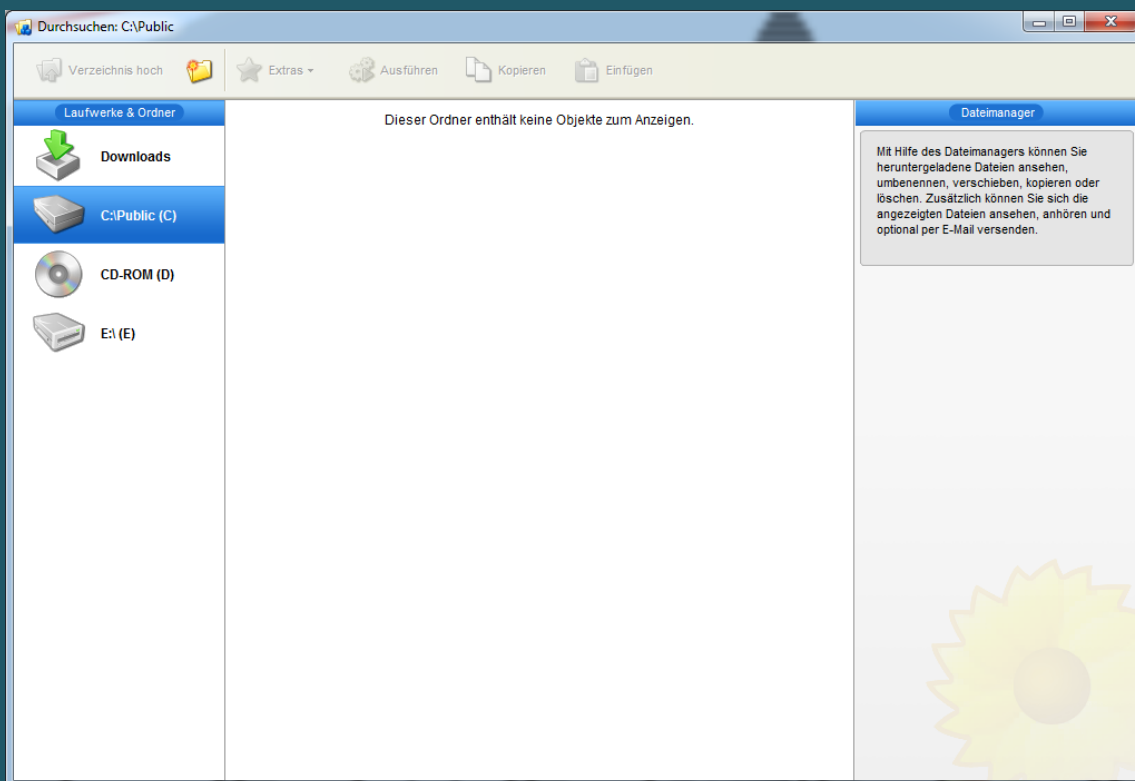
Durchsuchen: C:\Public

Verzeichnis hoch
Extras
Ausführen
Kopieren
Einfügen

Laufwerke & Ordner
Downloads
C:\Public (C)
CD-ROM (D)
E:\ (E)

Dieser Ordner enthält keine Objekte zum Anzeigen.

Dateimanager
Mit Hilfe des Dateimanagers können Sie heruntergeladene Dateien ansehen, umbenennen, verschieben, kopieren oder löschen. Zusätzlich können Sie sich die angezeigten Dateien ansehen, anhören und optional per E-Mail versenden.